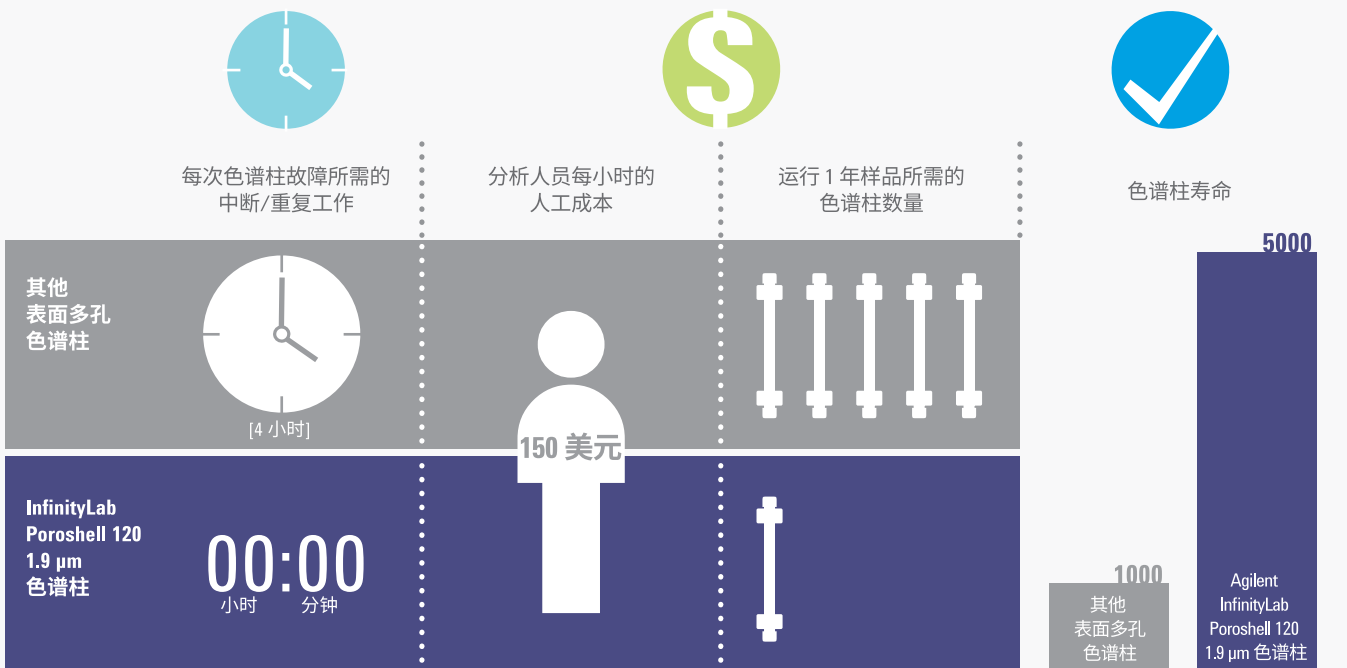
每次色谱柱故障所需的中断/重复工作

分析人员每小时的人工成本

运行 1 年样品所需的色谱柱数量

色谱柱寿命

其他
表面多孔
色谱柱

[4 小时]

150 美元

5000

InfinityLab
Poroshell 120
1.9 µm
色谱柱

00:00
小时 分钟

1000

其他
表面多孔
色谱柱

Agilent
InfinityLab
Poroshell 120
1.9 µm 色谱柱